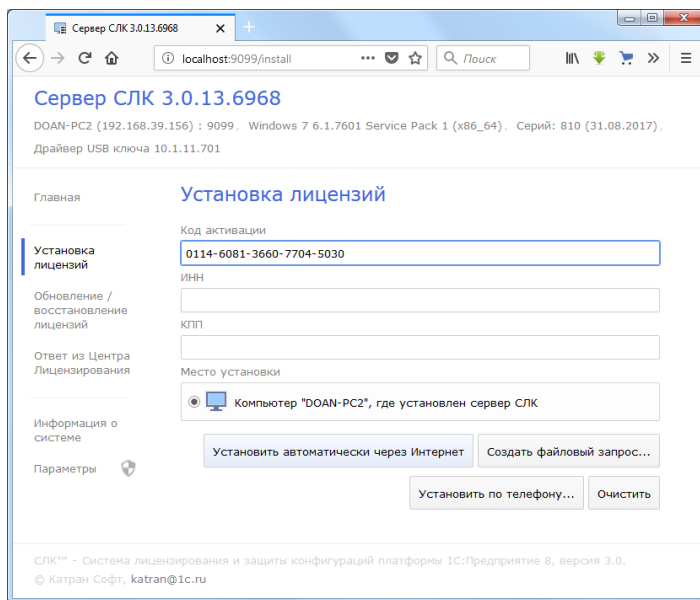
Сервер СЛК 3.0.13.6968

localhost:9099/install

Поиск

Сервер СЛК 3.0.13.6968

DOAN-PC2 (192.168.39.156) : 9099, Windows 7 6.1.7601 Service Pack 1 (x86_64), Серий: 810 (31.08.2017), Драйвер USB ключа 10.1.11.701

Главная

Установка лицензий

Обновление / восстановление лицензий

Ответ из Центра Лицензирования

Информация о системе

Параметры

Установка лицензий

Код активации

0114-6081-3660-7704-5030

ИНН

КПП

Место установки

Компьютер "DOAN-PC2", где установлен сервер СЛК

Установить автоматически через Интернет

Создать файловый запрос...

Установить по телефону...

Очистить

СЛК™ - Система лицензирования и защиты конфигураций платформы 1С:Предприятие 8, версия 3.0.
© Катран Софт, katran@1c.ru